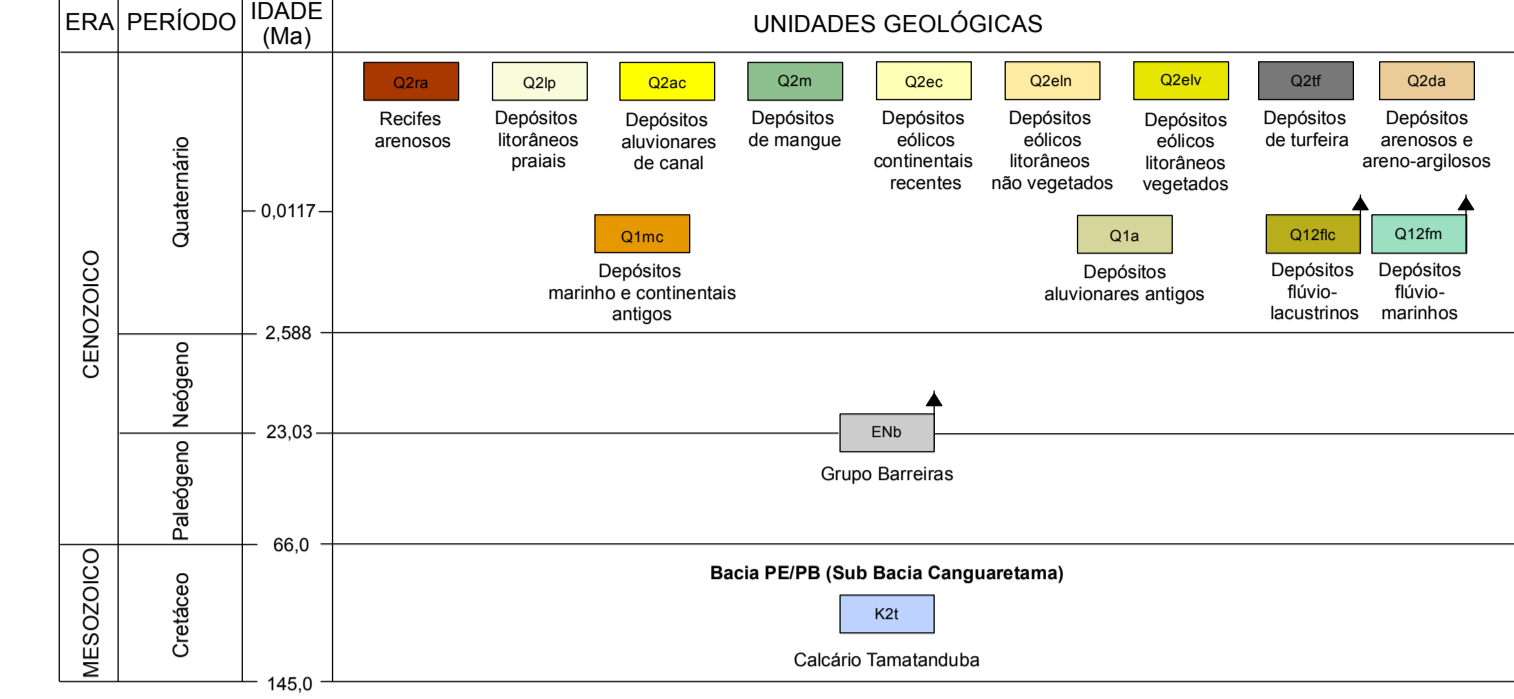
ERA | PERÍODO | IDADE (Ma) | UNIDADES GEOLÓGICAS

Q2ra
Recifes arenosos

Q2lp
Depósitos litorâneos praiais

Q2ac
Depósitos aluvionares de canal

Q2m
Depósitos de mangue

Q2ec
Depósitos eólicos continentais recentes

Q2eln
Depósitos eólicos litorâneos não vegetados

Q2elv
Depósitos eólicos litorâneos vegetados

Q2tf
Depósitos de turfeira

Q2da
Depósitos arenosos e areno-argilosos

0,0117

Q1mc
Depósitos marinho e continentais antigos

Q1a
Depósitos aluvionares antigos

Q12flc
Depósitos flúvio-lacustrinos

Q12fm
Depósitos flúvio-marinhos

CENOZOICO
Quaternário
2,588
Neógeno
23,03
Paleógeno

ENb
Grupo Barreiras

66,0

MESOZOICO
Cretáceo

Bacia PE/PB (Sub Bacia Canguaretama)

K2t
Calcário Tamatanduba

145,0